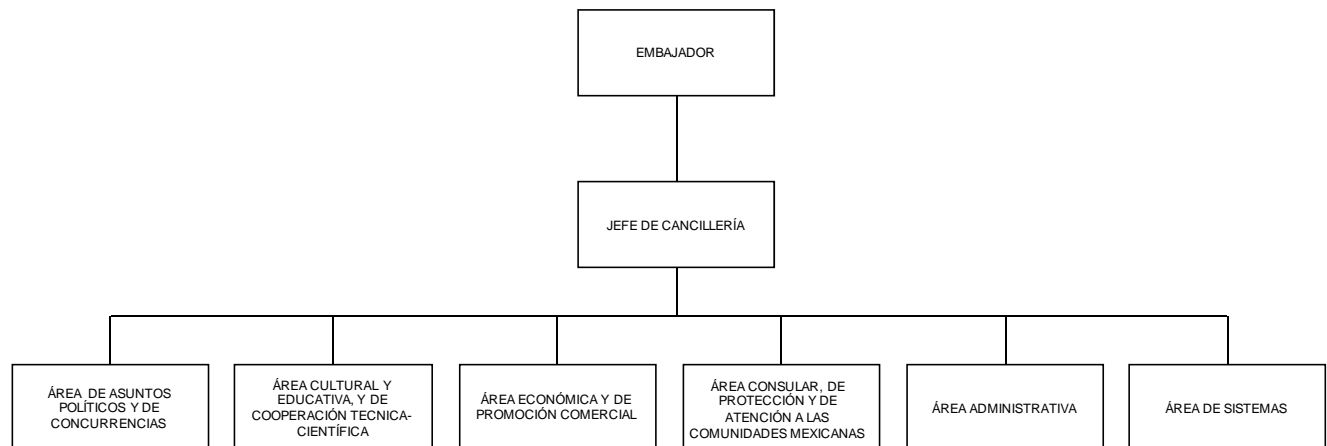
EMBAJADOR

JEFE DE CANCILLERÍA

ÁREA DE ASUNTOS POLÍTICOS Y DE CONCURRENCIAS

ÁREA CULTURAL Y EDUCATIVA, Y DE COOPERACIÓN TECNICA-CIENTÍFICA

ÁREA ECONÓMICA Y DE PROMOCIÓN COMERCIAL

ÁREA CONSULAR, DE PROTECCIÓN Y DE ATENCIÓN A LAS COMUNIDADES MEXICANAS

ÁREA ADMINISTRATIVA

ÁREA DE SISTEMAS